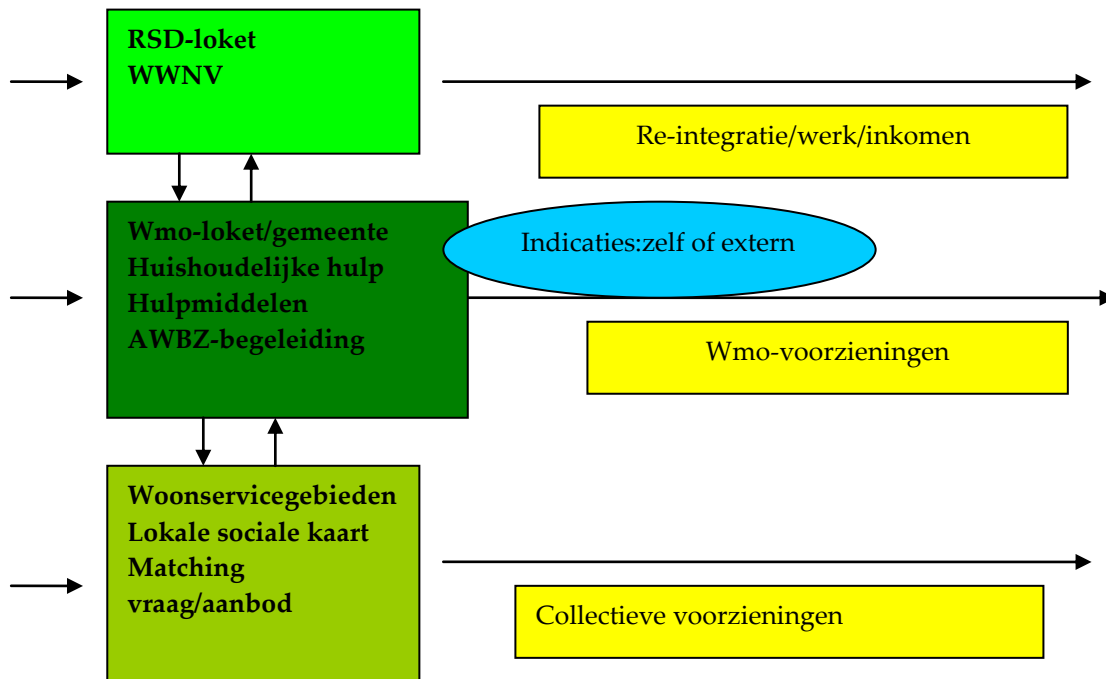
RSD-loket
WWNV

Re-integratie/werk/inkomen

Wmo-loket/gemeente
Huishoudelijke hulp
Hulpmiddelen
AWBZ-begeleiding

Indicaties:zelf of extern

Wmo-voorzieningen

Woonservicegebieden
Lokale sociale kaart
Matching
vraag/aanbod

Collectieve voorzieningen